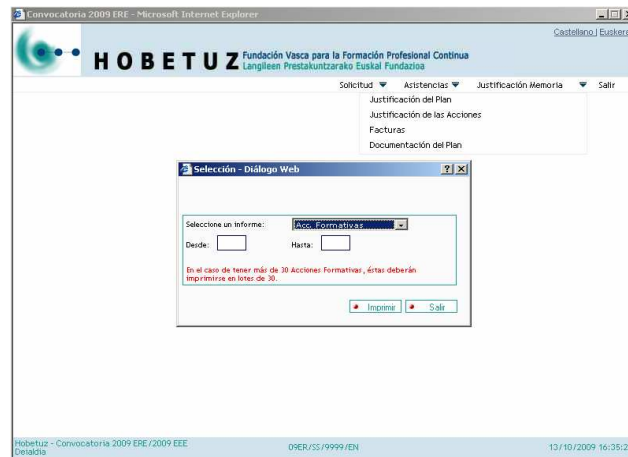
Convocatoria 2009 ERE - Microsoft Internet Explorer

Castellano | Euskera

HOBETUZ Fundación Vasca para la Formación Profesional Continua
Langileen Prestakuntzarako Euskal Fundazioa

Solicitud ▼ Asistencias ▼ Justificación Memoria ▼ Salir

Justificación del Plan
Justificación de las Acciones
Facturas
Documentación del Plan

Selección - Diálogo Web

Seleccione un informe: Acc. Formativas

Desde: Hasta:

En el caso de tener más de 30 Acciones Formativas, éstas deberán imprimirse en lotes de 30.

Imprimir Salir

Hobetuz - Convocatoria 2009 ERE/2009 EEE Deialdia

09ER/SS/9999/EN

13/10/2009 16:35:2